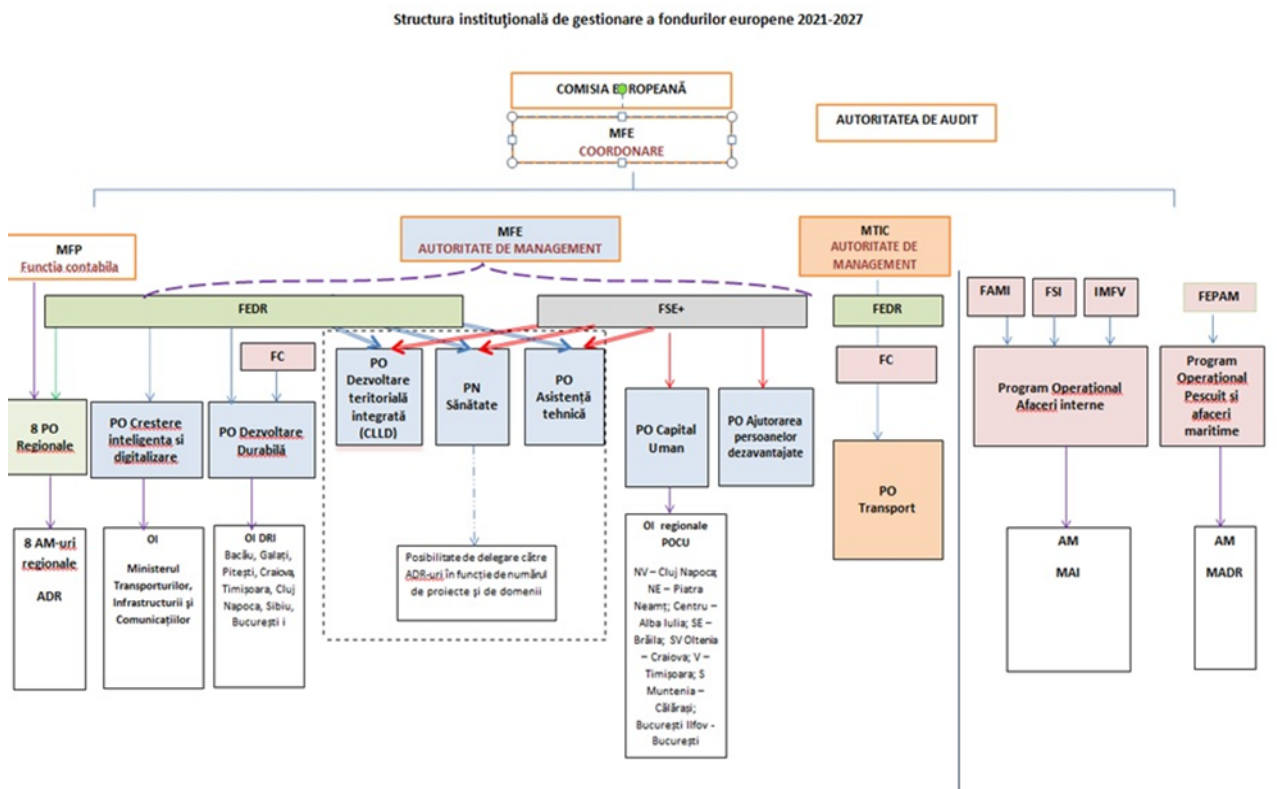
Structura instituțională de gestionare a fondurilor europene 2021-2027

COMISIA EUROPEANĂ

MFE
COORDONARE

AUTORITATEA DE AUDIT

MFP
Funcția contabilă

MFE
AUTORITATE DE MANAGEMENT

MTIC
AUTORITATE DE MANAGEMENT

FEDR

FSE+

FEDR

FAMI

FSI

IMFV

FEPAM

FC

FC

8 PO Regionale

PO Crestere inteligenta și digitalizare

PO Dezvoltare Durabilă

PO Dezvoltare teritorială integrată (CLLD)

PN Sănătate

PO Asistență tehnică

PO Capital Uman

PO Ajutorarea persoanelor dezavantajate

PO Transport

Program Operational Afaceri interne

Program Operational Pescuit și afaceri maritime

8 AM-uri regionale
ADR

OI
Ministerul Transporturilor, Infrastructurii și Comunicațiilor

OI DRI
Bacău, Galați, Pitești, Craiova, Timișoara, Cluj Napoca, Sibiu, București i

Posibilitate de delegare către ADR-uri în funcție de numărul de proiecte și de domenii

OI regionale POCU
NV – Cluj Napoca; NE – Piatra Neamț; Centru – Alba Iulia; SE – Brăila; SV Oltenia – Craiova; V – Timișoara; S Muntenia – Călărași; București Ilfov - București

AM
MAI

AM
MADR